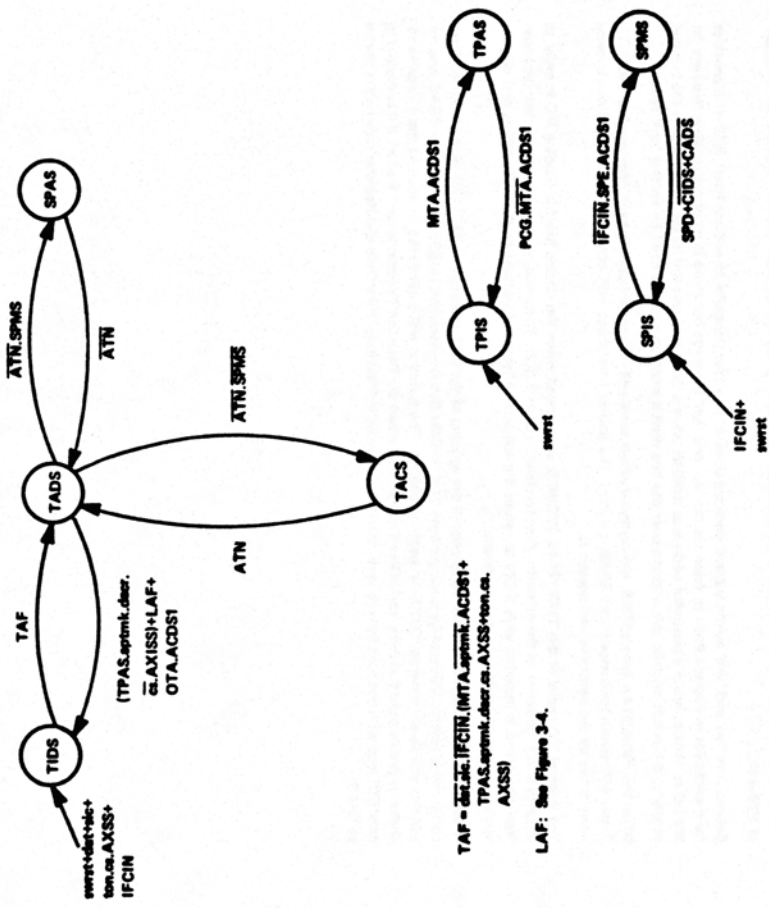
TIDS

TADS

SPAS

TACS

TAF

$\overline{ATN}.SPMS$

$\overline{ATN}$

$\overline{ATN}.SPMS$

ATN

swrst+dat+sic+ton.ca.AXSS+IFCIN

(TPAS.sptmk.dacr.$\overline{ca}$.AXSS)+LAF+OTA.ACDS1

TPIS

TPAS

MTA.ACDS1

PCG.$\overline{MTA}$.ACDS1

swrst

SPIS

SPMS

$\overline{IFCIN}$.SPE.ACDS1

SPD+$\overline{CIDS}$+$\overline{CADS}$

IFCIN+swrst

TAF = $\overline{dat.sic}$.$\overline{IFCIN}$.(MTA.$\overline{sptmk}$.ACDS1+TPAS.sptmk.dacr.ca.AXSS+ton.ca.AXSS)

LAF: See Figure 3-4.